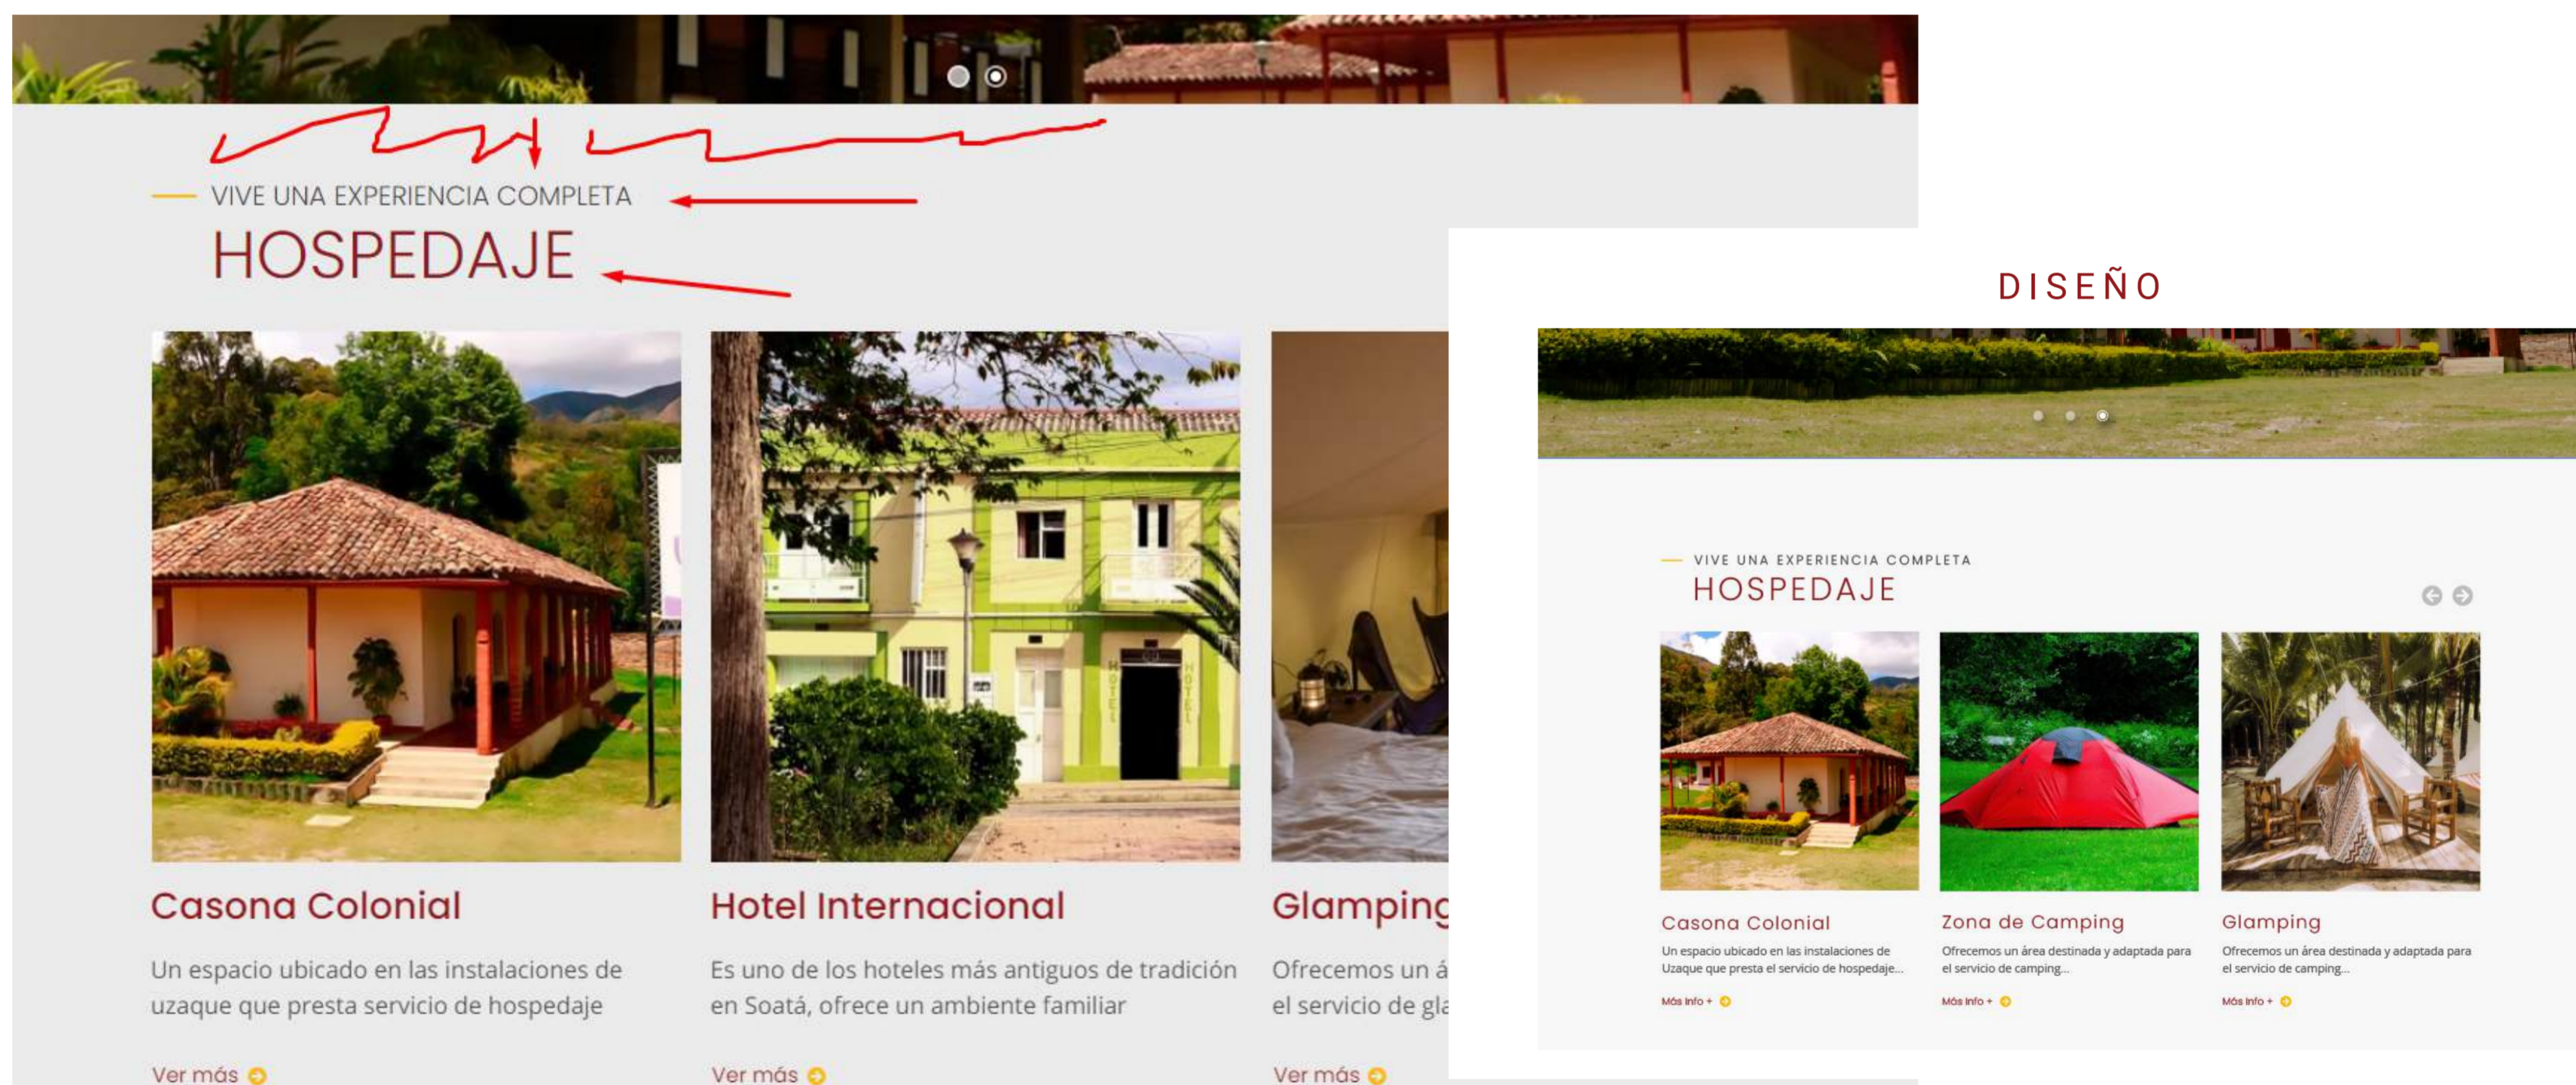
VIVE UNA EXPERIENCIA COMPLETA

HOSPEDAJE

Casona Colonial

Un espacio ubicado en las instalaciones de uzaque que presta servicio de hospedaje

Ver más

Hotel Internacional

Es uno de los hoteles más antiguos de tradición en Soatá, ofrece un ambiente familiar

Ver más

Glamping

Ofrecemos un á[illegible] el servicio de gla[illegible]

Ver más

DISEÑO

VIVE UNA EXPERIENCIA COMPLETA

HOSPEDAJE

Casona Colonial

Un espacio ubicado en las instalaciones de Uzaque que presta el servicio de hospedaje...

Más Info +

Zona de Camping

Ofrecemos un área destinada y adaptada para el servicio de camping...

Más Info +

Glamping

Ofrecemos un área destinada y adaptada para el servicio de camping...

Más Info +